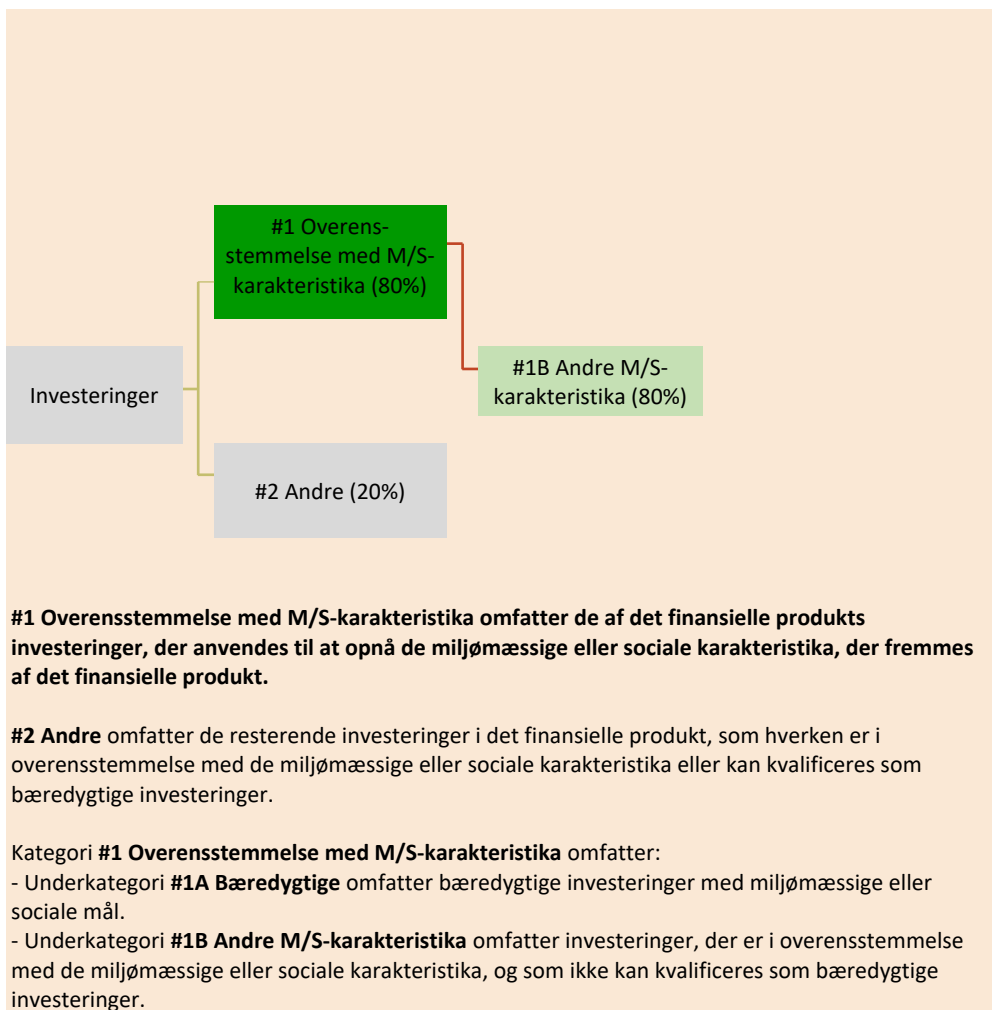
#1 Overensstemmelse med M/S-karakteristika (80%)

#1B Andre M/S-karakteristika (80%)

Investeringer

#2 Andre (20%)

**#1 Overensstemmelse med M/S-karakteristika omfatter de af det finansielle produkts investeringer, der anvendes til at opnå de miljømæssige eller sociale karakteristika, der fremmes af det finansielle produkt.**

**#2 Andre** omfatter de resterende investeringer i det finansielle produkt, som hverken er i overensstemmelse med de miljømæssige eller sociale karakteristika eller kan kvalificeres som bæredygtige investeringer.

Kategori **#1 Overensstemmelse med M/S-karakteristika** omfatter:
- Underkategori **#1A Bæredygtige** omfatter bæredygtige investeringer med miljømæssige eller sociale mål.
- Underkategori **#1B Andre M/S-karakteristika** omfatter investeringer, der er i overensstemmelse med de miljømæssige eller sociale karakteristika, og som ikke kan kvalificeres som bæredygtige investeringer.